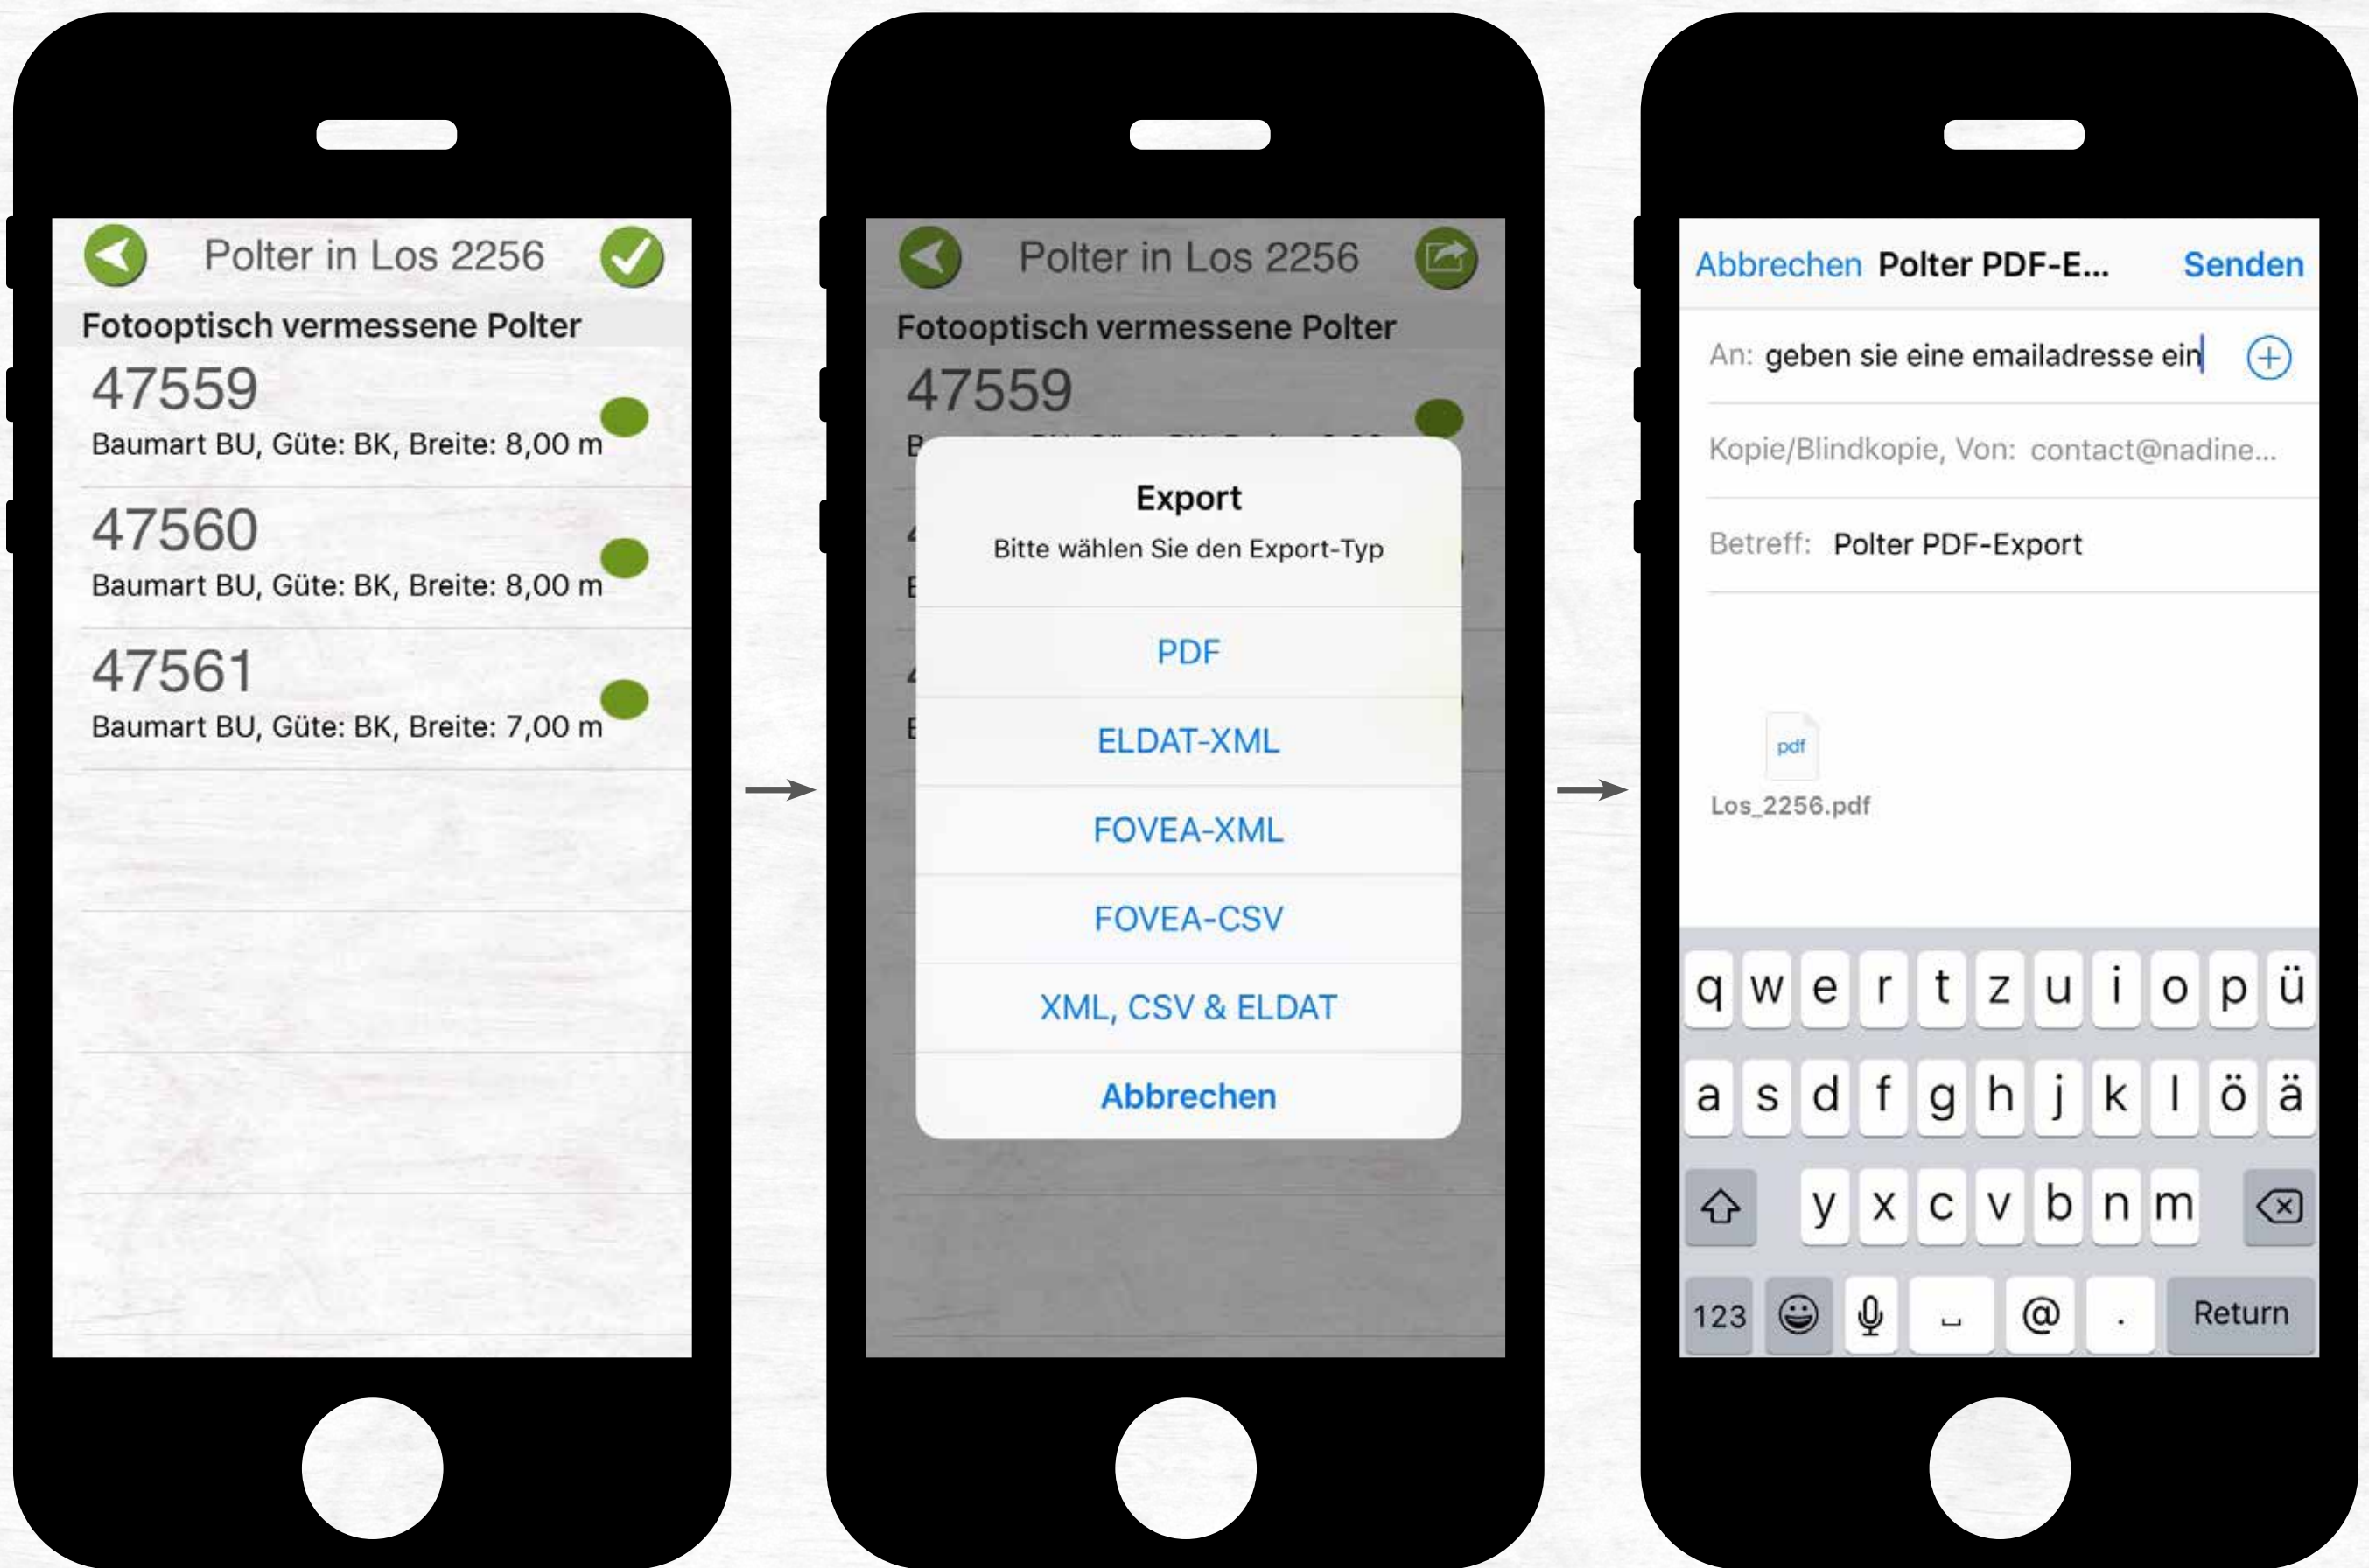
Polter in Los 2256

Fotooptisch vermessene Polter

47559
Baumart BU, Güte: BK, Breite: 8,00 m

47560
Baumart BU, Güte: BK, Breite: 8,00 m

47561
Baumart BU, Güte: BK, Breite: 7,00 m

Polter in Los 2256

Fotooptisch vermessene Polter

47559

Export
Bitte wählen Sie den Export-Typ

PDF

ELDAT-XML

FOVEA-XML

FOVEA-CSV

XML, CSV & ELDAT

Abbrechen

Abbrechen Polter PDF-E... Senden

An: geben sie eine emailadresse ein

Kopie/Blindkopie, Von: contact@nadine...

Betreff: Polter PDF-Export

pdf
Los_2256.pdf

q w e r t z u i o p ü
a s d f g h j k l ö ä
y x c v b n m
123 @ . Return